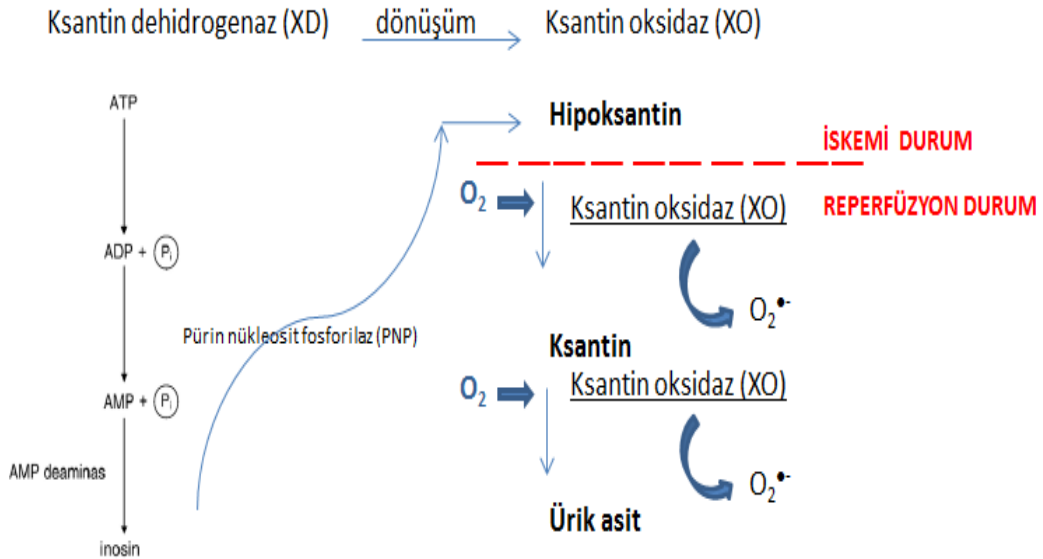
Ksantin dehidrogenaz (XD) dönüşüm Ksantin oksidaz (XO)

ATP

Hipoksantin

İSKEMİ DURUM

$O_2$

Ksantin oksidaz (XO)

REPERFÜZYON DURUM

ADP + $P_i$

$O_2^{\bullet -}$

Pürin nükleosit fosforilaz (PNP)

Ksantin

AMP + $P_i$

$O_2$

Ksantin oksidaz (XO)

AMP deaminas

$O_2^{\bullet -}$

Ürik asit

inosin